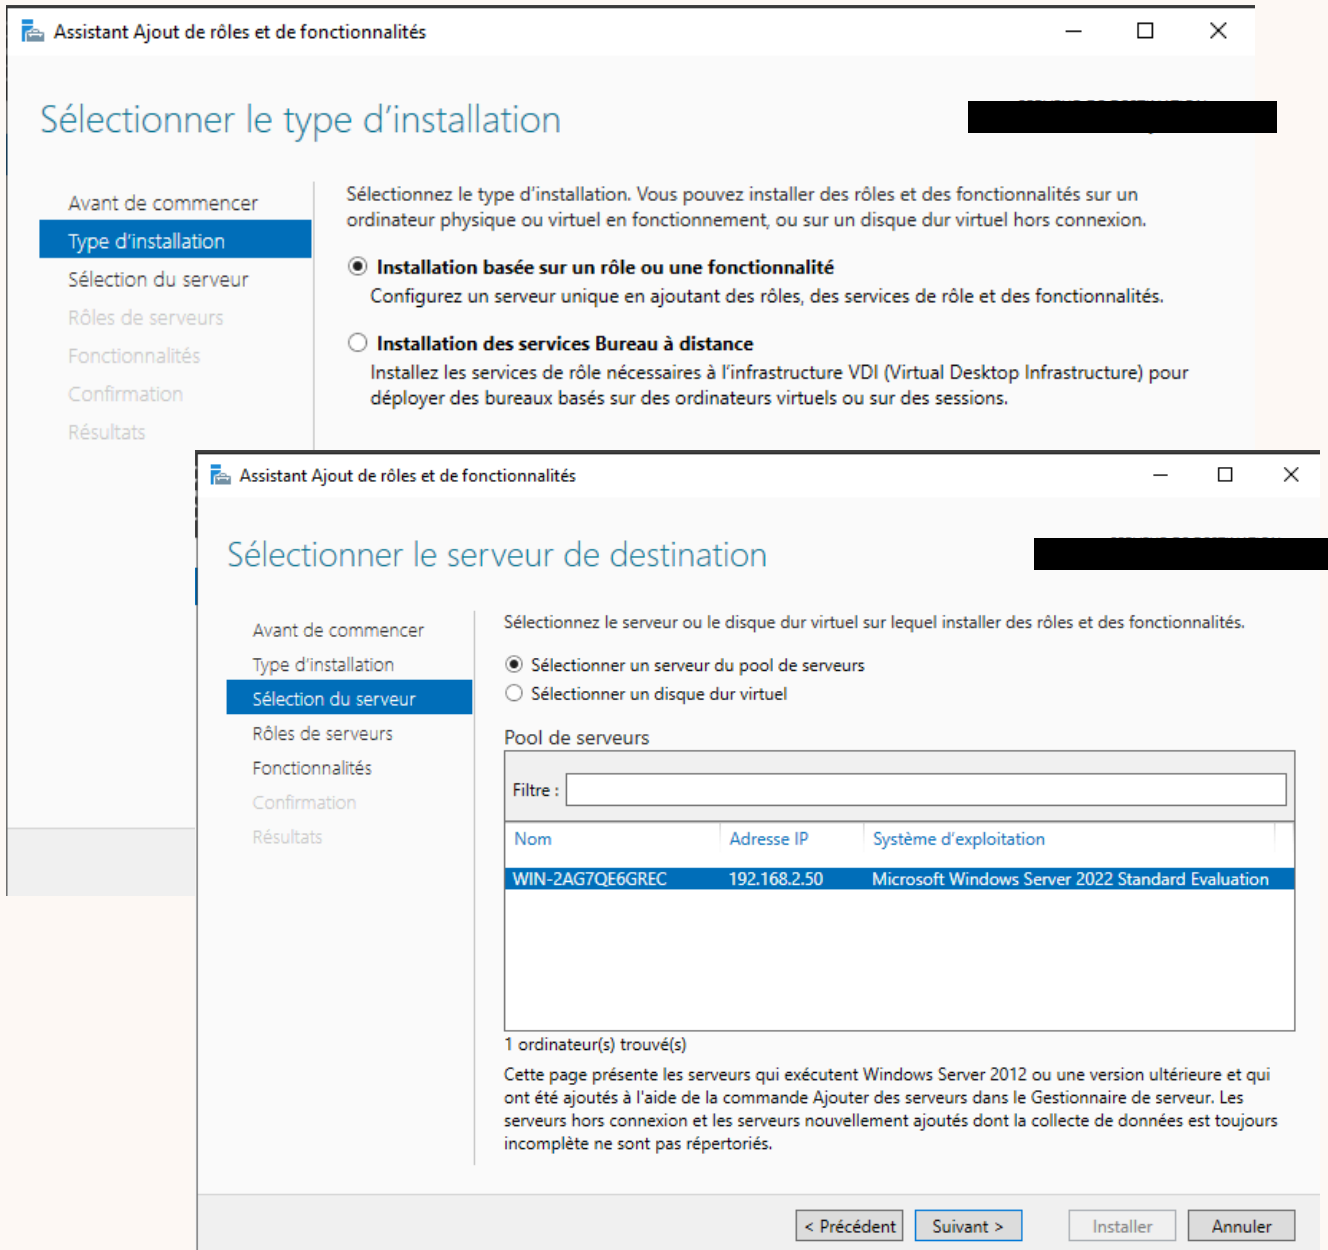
Assistant Ajout de rôles et de fonctionnalités

Sélectionner le type d'installation

Avant de commencer
Type d'installation
Sélection du serveur
Rôles de serveurs
Fonctionnalités
Confirmation
Résultats

Sélectionnez le type d'installation. Vous pouvez installer des rôles et des fonctionnalités sur un ordinateur physique ou virtuel en fonctionnement, ou sur un disque dur virtuel hors connexion.

Installation basée sur un rôle ou une fonctionnalité
Configurez un serveur unique en ajoutant des rôles, des services de rôle et des fonctionnalités.

Installation des services Bureau à distance
Installez les services de rôle nécessaires à l'infrastructure VDI (Virtual Desktop Infrastructure) pour déployer des bureaux basés sur des ordinateurs virtuels ou sur des sessions.

Assistant Ajout de rôles et de fonctionnalités

Sélectionner le serveur de destination

Avant de commencer
Type d'installation
Sélection du serveur
Rôles de serveurs
Fonctionnalités
Confirmation
Résultats

Sélectionnez le serveur ou le disque dur virtuel sur lequel installer des rôles et des fonctionnalités.

Sélectionner un serveur du pool de serveurs
Sélectionner un disque dur virtuel

Pool de serveurs

Filtre :

| Nom | Adresse IP | Système d'exploitation |
|---|---|---|
| WIN-2AG7QE6GREC | 192.168.2.50 | Microsoft Windows Server 2022 Standard Evaluation |

1 ordinateur(s) trouvé(s)

Cette page présente les serveurs qui exécutent Windows Server 2012 ou une version ultérieure et qui ont été ajoutés à l'aide de la commande Ajouter des serveurs dans le Gestionnaire de serveur. Les serveurs hors connexion et les serveurs nouvellement ajoutés dont la collecte de données est toujours incomplète ne sont pas répertoriés.

< Précédent   Suivant >   Installer   Annuler